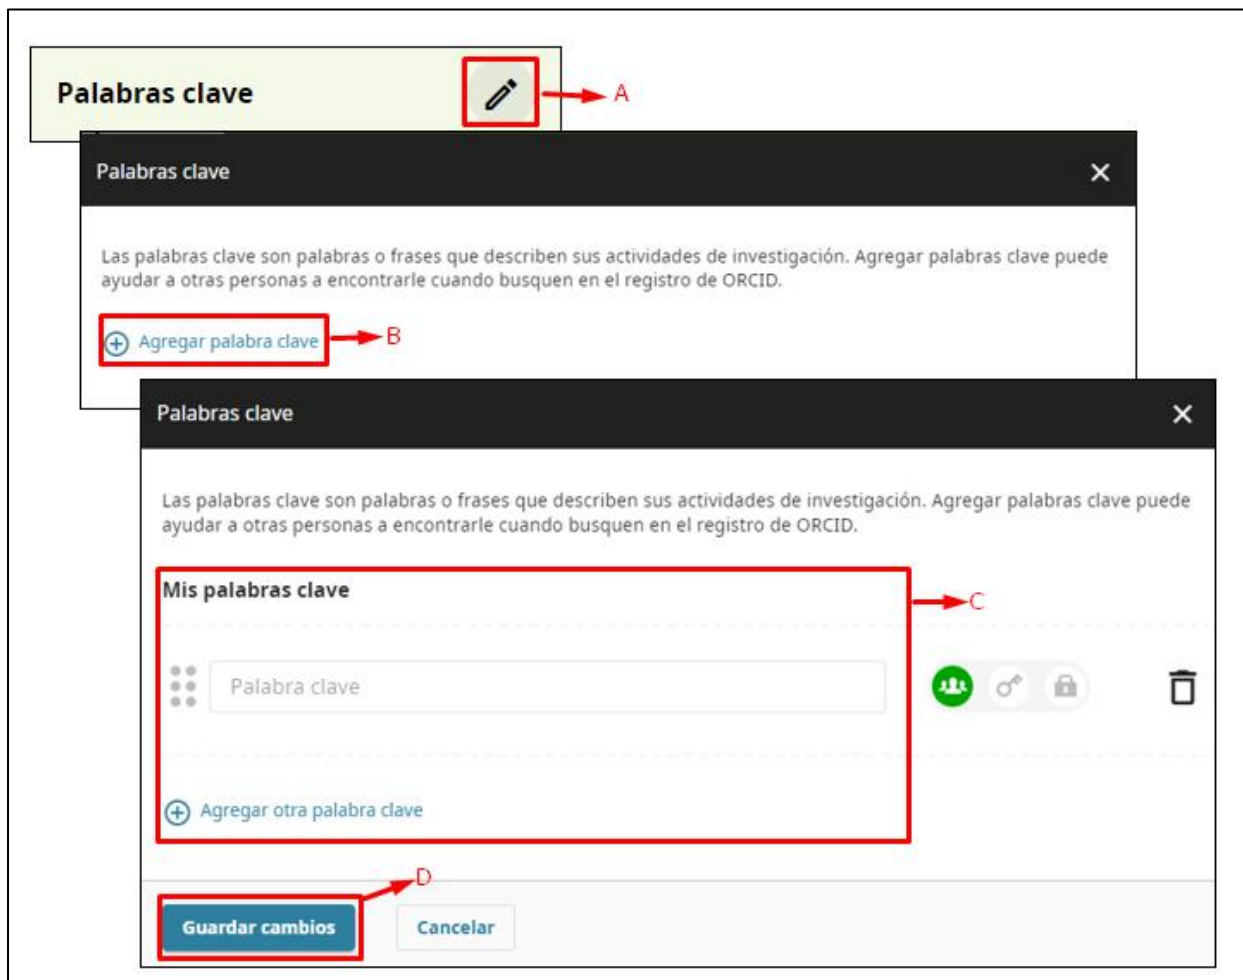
Palabras clave

A

Palabras clave

Las palabras clave son palabras o frases que describen sus actividades de investigación. Agregar palabras clave puede ayudar a otras personas a encontrarle cuando busquen en el registro de ORCID.

Agregar palabra clave

B

Palabras clave

Las palabras clave son palabras o frases que describen sus actividades de investigación. Agregar palabras clave puede ayudar a otras personas a encontrarle cuando busquen en el registro de ORCID.

Mis palabras clave

C

Palabra clave

Agregar otra palabra clave

D

Guardar cambios

Cancelar